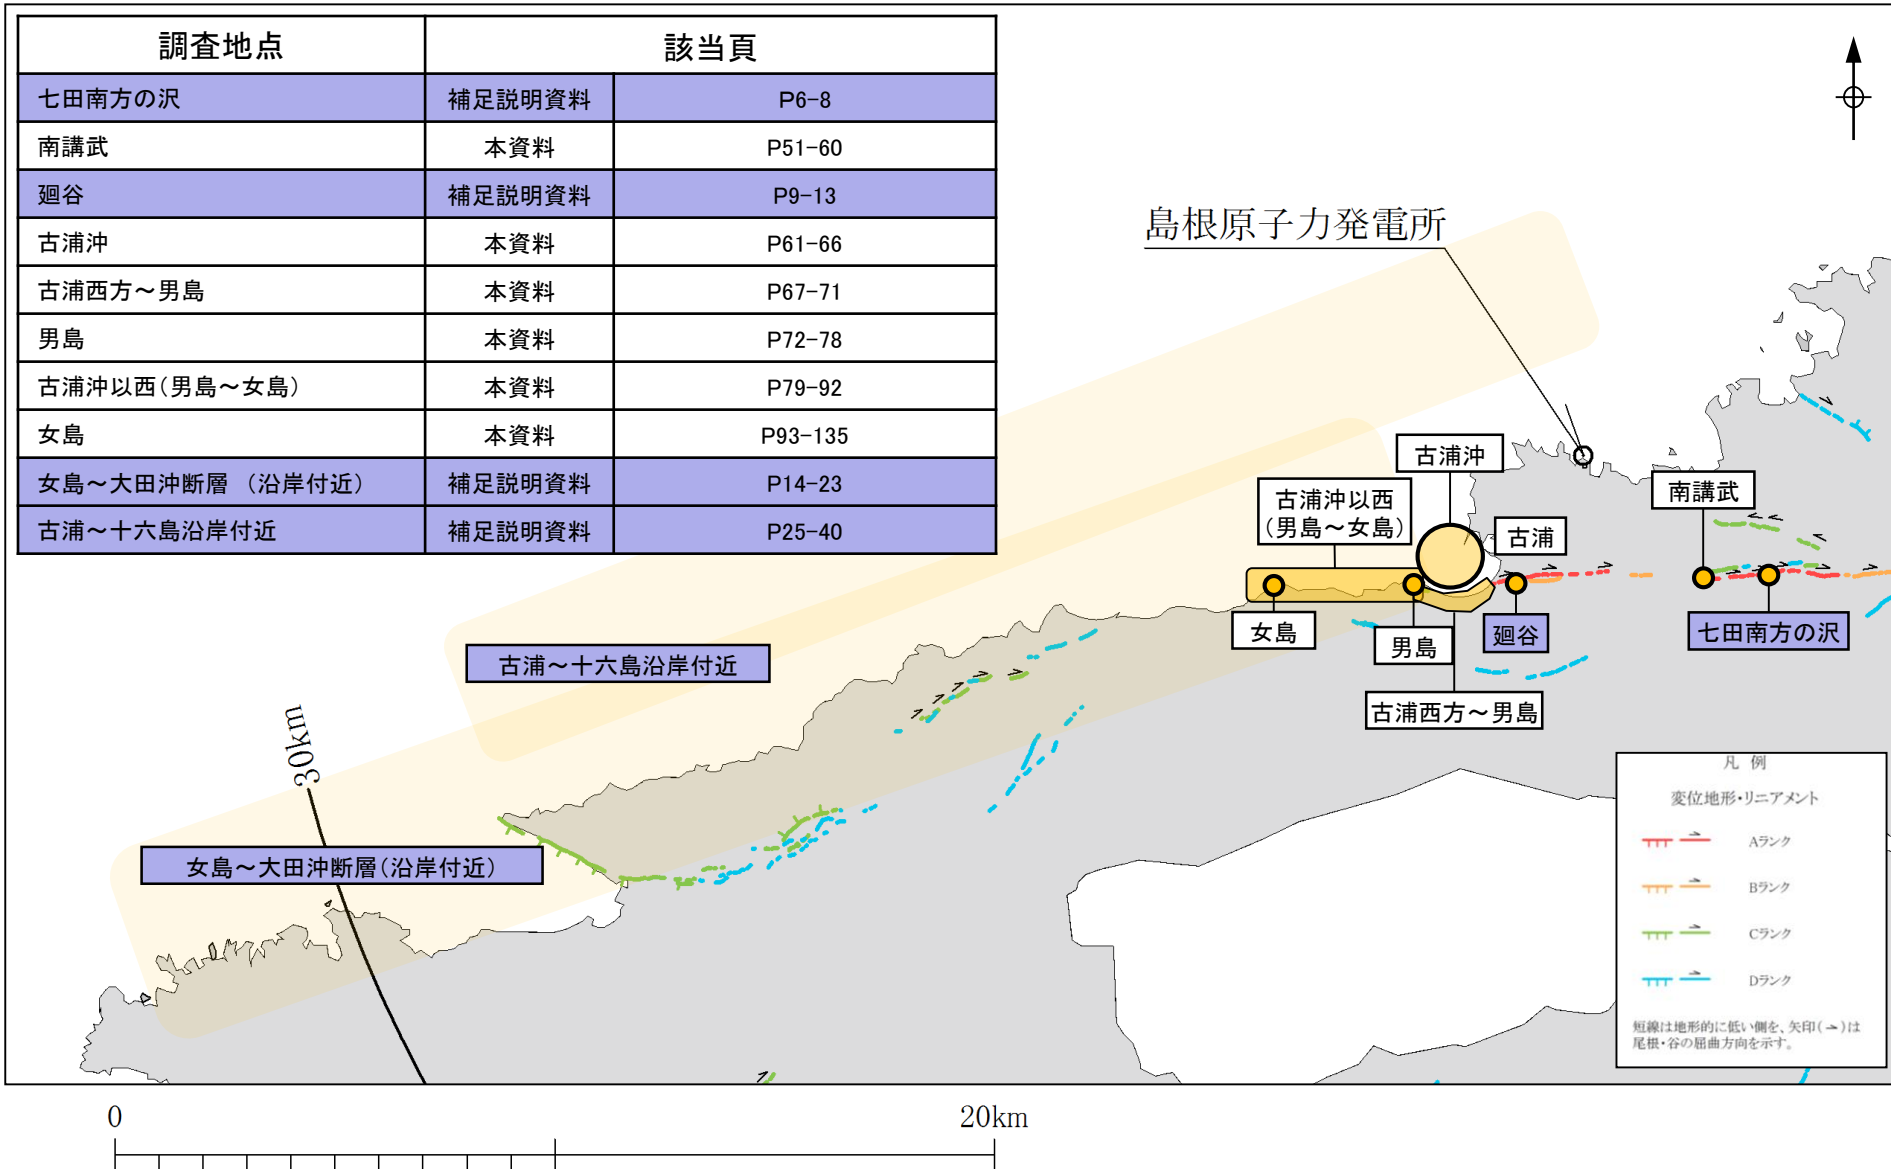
| 調査地点 | 該当頁 | |
|---|---|---|
| 七田南方の沢 | 補足説明資料 | P6-8 |
| 南講武 | 本資料 | P51-60 |
| 廻谷 | 補足説明資料 | P9-13 |
| 古浦沖 | 本資料 | P61-66 |
| 古浦西方～男島 | 本資料 | P67-71 |
| 男島 | 本資料 | P72-78 |
| 古浦沖以西(男島～女島) | 本資料 | P79-92 |
| 女島 | 本資料 | P93-135 |
| 女島～大田沖断層 (沿岸付近) | 補足説明資料 | P14-23 |
| 古浦～十六島沿岸付近 | 補足説明資料 | P25-40 |

島根原子力発電所

古浦沖

古浦沖以西
(男島～女島)

古浦

南講武

女島

男島

廻谷

七田南方の沢

古浦西方～男島

古浦～十六島沿岸付近

30km

女島～大田沖断層(沿岸付近)

凡 例
変位地形・リニアメント
Aランク
Bランク
Cランク
Dランク
短線は地形的に低い側を、矢印(→)は尾根・谷の屈曲方向を示す。

0
20km